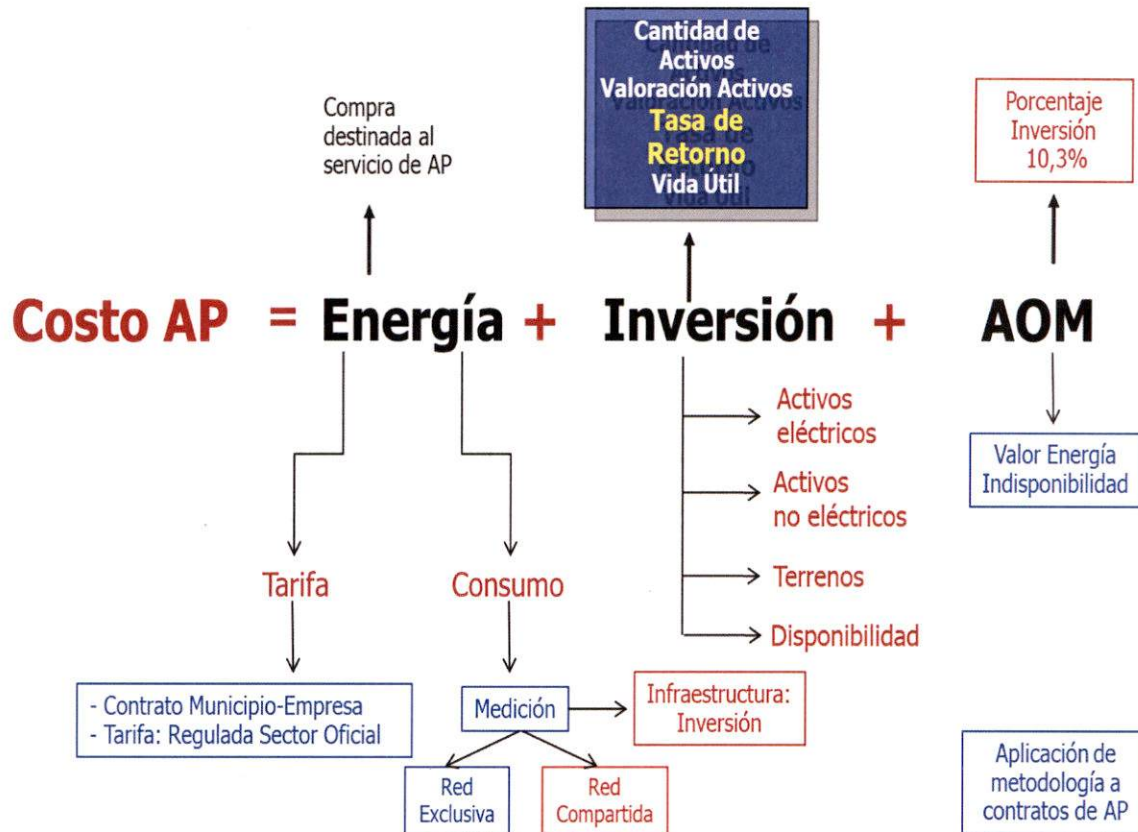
Compra destinada al servicio de AP

Cantidad de Activos
Valoración Activos
Tasa de Retorno
Vida Útil

Porcentaje Inversión 10,3%

Costo AP = Energía + Inversión + AOM

Activos eléctricos

Activos no eléctricos

Terrenos

Disponibilidad

Valor Energía Indisponibilidad

Tarifa

Consumo

- Contrato Municipio-Empresa
- Tarifa: Regulada Sector Oficial

Medición

Infraestructura: Inversión

Red Exclusiva

Red Compartida

Aplicación de metodología a contratos de AP